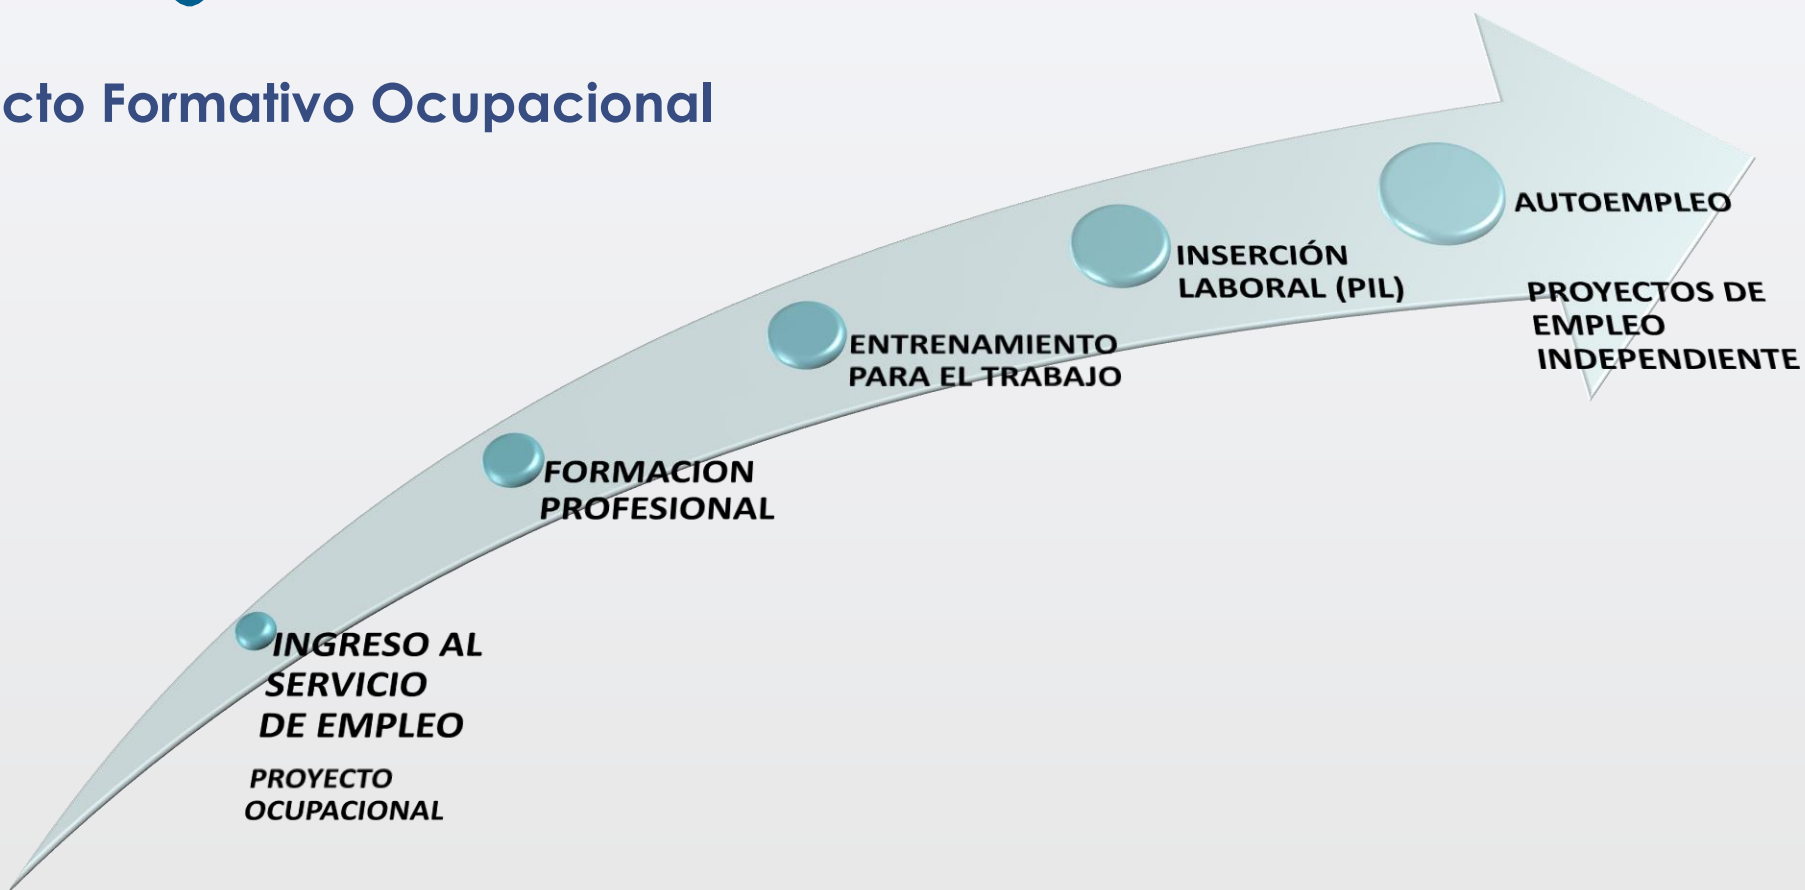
cto Formativo Ocupacional

INGRESO AL SERVICIO DE EMPLEO

PROYECTO OCUPACIONAL

FORMACION PROFESIONAL

ENTRENAMIENTO PARA EL TRABAJO

INSERCIÓN LABORAL (PIL)

AUTOEMPLEO

PROYECTOS DE EMPLEO INDEPENDIENTE